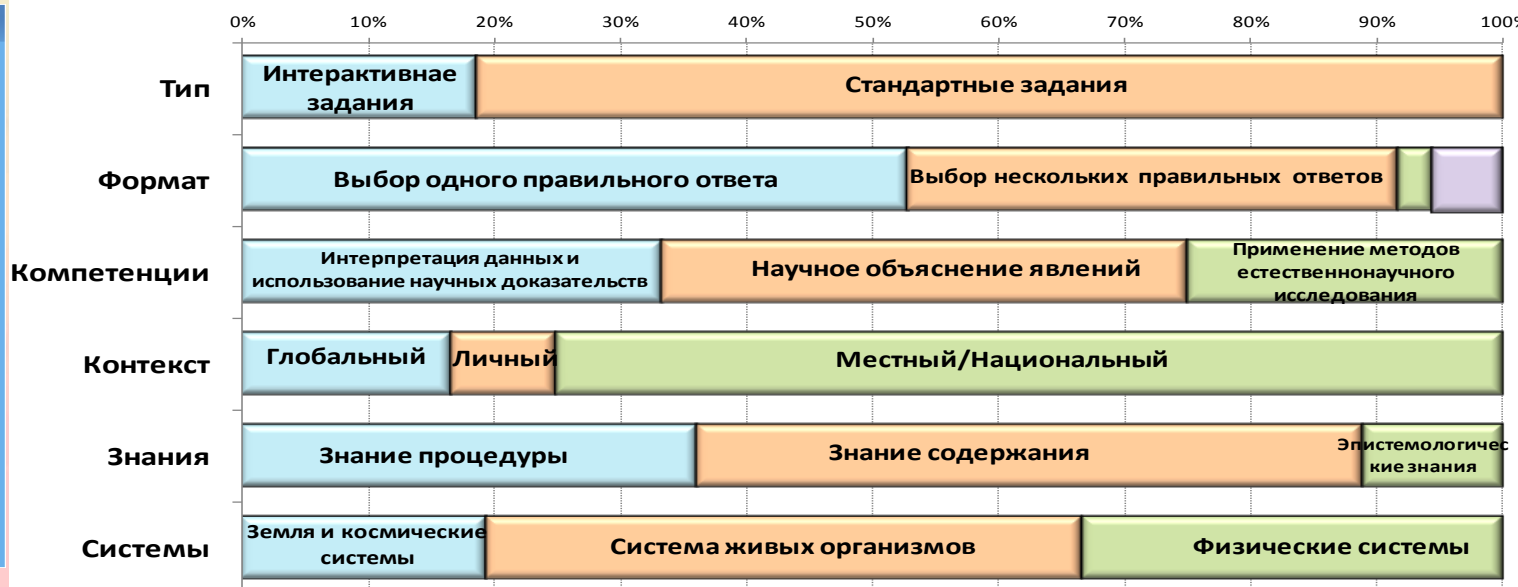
0% 10% 20% 30% 40% 50% 60% 70% 80% 90% 100%

Тип
Интерактивнае задания
Стандартные задания

Формат
Выбор одного правильного ответа
Выбор нескольких правильных ответов

Компетенции
Интерпретация данных и использование научных доказательств
Научное объяснение явлений
Применение методов естественнонаучного исследования

Контекст
Глобальный
Личный
Местный/Национальный

Знания
Знание процедуры
Знание содержания
Эпистемологические знания

Системы
Земля и космические системы
Система живых организмов
Физические системы